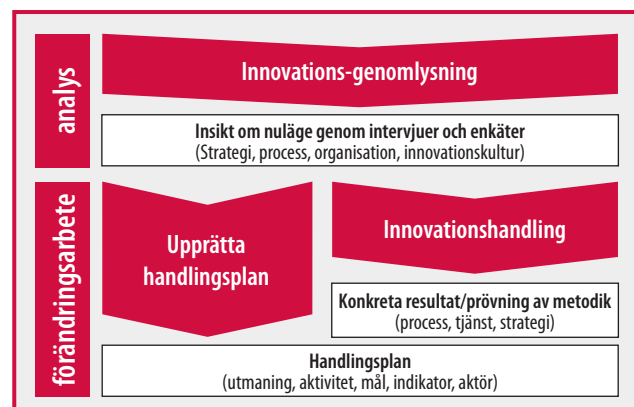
analys

Innovations-genomlysning

Insikt om nuläge genom intervjuer och enkäter
(Strategi, process, organisation, innovationskultur)

förändringsarbete

Upprätta handlingsplan

Innovationshandling

Konkreta resultat/prövning av metodik
(process, tjänst, strategi)

Handlingsplan
(utmaning, aktivitet, mål, indikator, aktör)